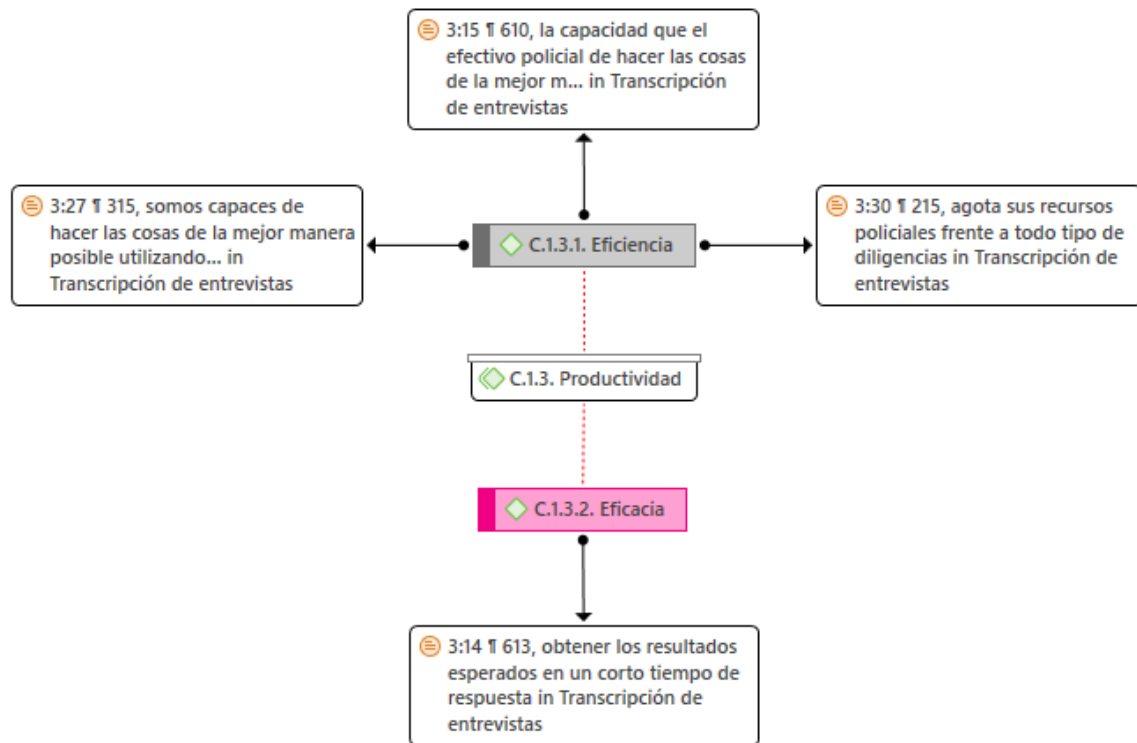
3:15 ¶ 610, la capacidad que el efectivo policial de hacer las cosas de la mejor m... in Transcripción de entrevistas

3:27 ¶ 315, somos capaces de hacer las cosas de la mejor manera posible utilizando... in Transcripción de entrevistas

C.1.3.1. Eficiencia

3:30 ¶ 215, agota sus recursos policiales frente a todo tipo de diligencias in Transcripción de entrevistas

C.1.3. Productividad

C.1.3.2. Eficacia

3:14 ¶ 613, obtener los resultados esperados en un corto tiempo de respuesta in Transcripción de entrevistas